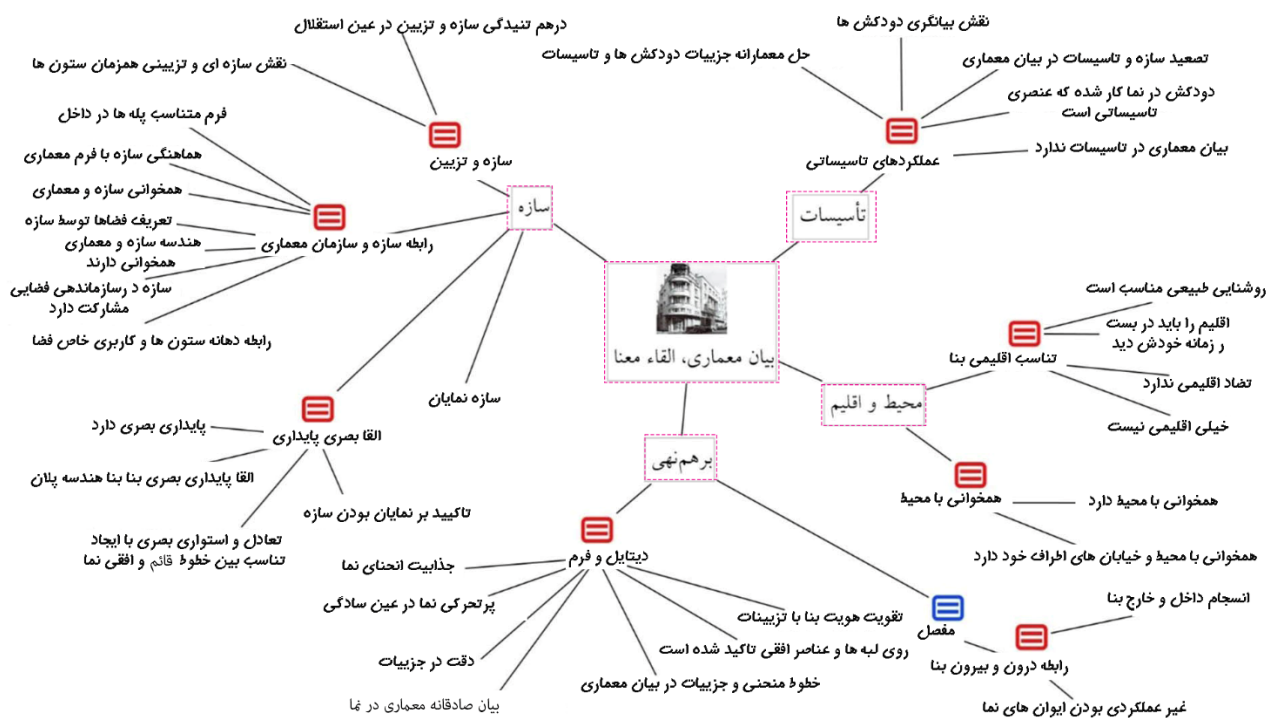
بیان معماری، القاء معنا

سازه

سازه و تزیین
درهم تنیدگی سازه و تزیین در عین استقلال
نقش سازه ای و تزیینی همزمان ستون ها

رابطه سازه و سازمان معماری
فرم متناسب پله ها در داخل
هماهنگی سازه با فرم معماری
همخوانی سازه و معماری
تعریف فضاها توسط سازه
هندسه سازه و معماری همخوانی دارند
سازه د رسازماندهی فضایی مشارکت دارد
رابطه دهانه ستون ها و کاربری خاص فضا

سازه نمایان

القا بصری پایداری
پایداری بصری دارد
القا پایداری بصری بنا بنا هندسه پلان
تاکیید بر نمایان بودن سازه
تعادل و استواری بصری با ایجاد تناسب بین خطوط قائم و افقی نما

تأسیسات

عملکردهای تاسیساتی
نقش بیانگری دودکش ها
حل معمارانه جزییات دودکش ها و تاسیسات
تصعید سازه و تاسیسات در بیان معماری
دودکش در نما کار شده که عنصری تاسیساتی است
بیان معماری در تاسیسات ندارد

محیط و اقلیم

تناسب اقلیمی بنا
روشنایی طبیعی مناسب است
اقلیم را باید در بست ر زمانه خودش دید
تضاد اقلیمی ندارد
خیلی اقلیمی نیست

همخوانی با محیط
همخوانی با محیط دارد
همخوانی با محیط و خیابان های اطراف خود دارد

برهم‌نهی

دیتایل و فرم
جذابیت انحنای نما
پرتحرکی نما در عین سادگی
دقت در جزییات
بیان صادقانه معماری در نما
خطوط منحنی و جزییات در بیان معماری
روی لبه ها و عناصر افقی تاکید شده است
تقویت هویت بنا با تزیینات

مفصل

رابطه درون و بیرون بنا
انسجام داخل و خارج بنا
غیر عملکردی بودن ایوان های نما